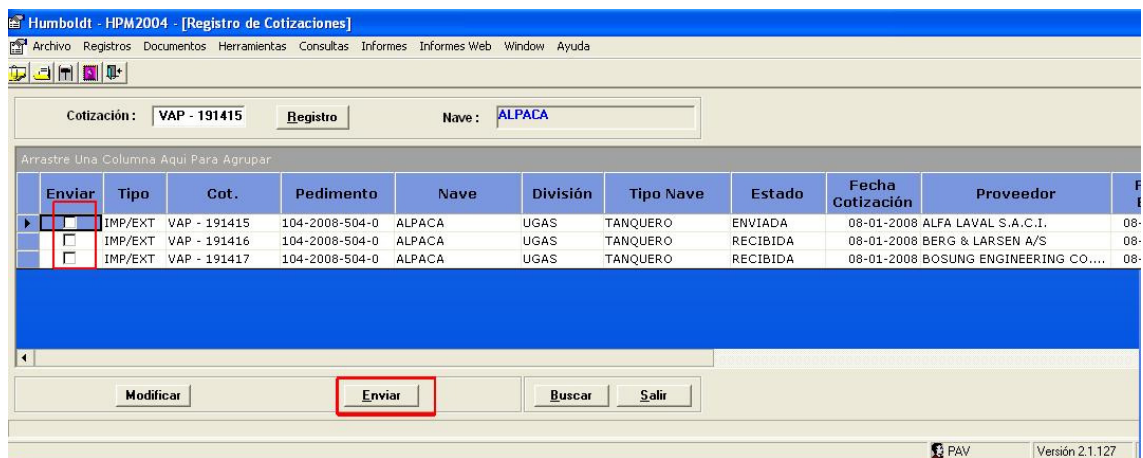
Humboldt - HPM2004 - [Registro de Cotizaciones]

Archivo Registros Documentos Herramientas Consultas Informes Informes Web Window Ayuda

Cotización : VAP - 191415 Registro Nave : ALPACA

Arrastre Una Columna Aqui Para Agrupar

| Enviar | Tipo | Cot. | Pedimento | Nave | División | Tipo Nave | Estado | Fecha Cotización | Proveedor | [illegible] |
|---|---|---|---|---|---|---|---|---|---|---|
| | IMP/EXT | VAP - 191415 | 104-2008-504-0 | ALPACA | UGAS | TANQUERO | ENVIADA | 08-01-2008 | ALFA LAVAL S.A.C.I. | 08- |
| | IMP/EXT | VAP - 191416 | 104-2008-504-0 | ALPACA | UGAS | TANQUERO | RECIBIDA | 08-01-2008 | BERG & LARSEN A/S | 08- |
| | IMP/EXT | VAP - 191417 | 104-2008-504-0 | ALPACA | UGAS | TANQUERO | RECIBIDA | 08-01-2008 | BOSUNG ENGINEERING CO.... | 08- |

Modificar Enviar Buscar Salir

PAV Versión 2.1.127